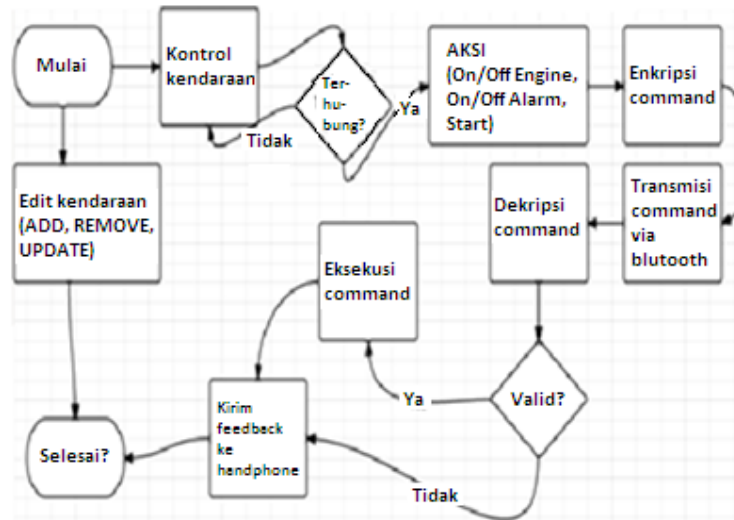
Mulai

Kontrol kendaraan

Ter-hubung?

Tidak

Ya

AKSI (On/Off Engine, On/Off Alarm, Start)

Enkripsi command

Edit kendaraan (ADD, REMOVE, UPDATE)

Transmisi command via blutooth

Dekripsi command

Eksekusi command

Valid?

Ya

Kirim feedback ke hendphone

Selesai?

Tidak